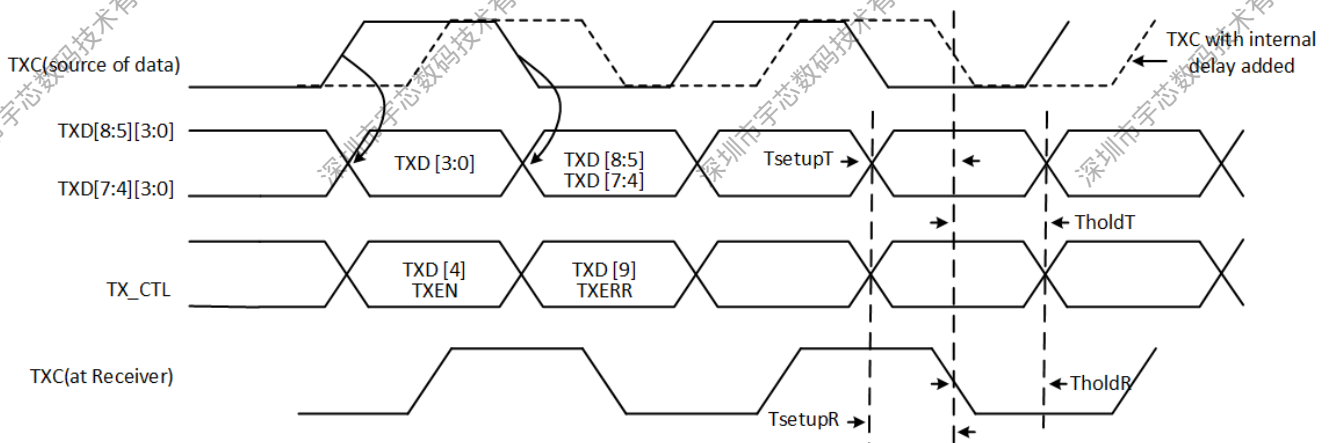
TXC(source of data)

TXC with internal delay added

TXD[8:5][3:0]

TXD[7:4][3:0]

TXD [3:0]

TXD [8:5]
TXD [7:4]

TsetupT

TholdT

TX_CTL

TXD [4]
TXEN

TXD [9]
TXERR

TXC(at Receiver)

TsetupR

TholdR

深圳市宇芯数码技术有

深圳市宇芯数码技术有

深圳市宇芯数码技术有

深圳市宇芯数码技术有